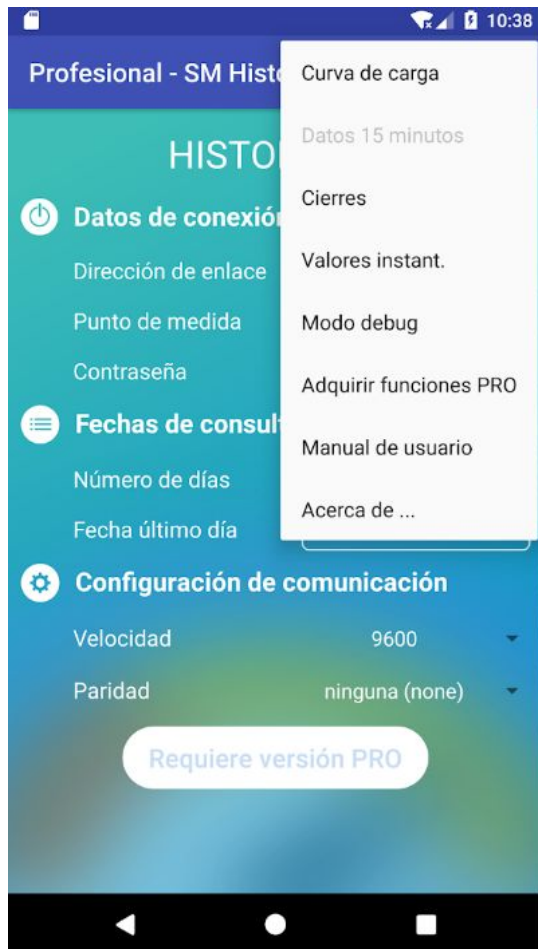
10:38

Profesional - SM Hist

HISTO

Datos de conexió

Dirección de enlace

Punto de medida

Contraseña

Fechas de consult

Número de días

Fecha último día

Configuración de comunicación

Velocidad 9600

Paridad ninguna (none)

Requiere versión PRO

Curva de carga

Datos 15 minutos

Cierres

Valores instant.

Modo debug

Adquirir funciones PRO

Manual de usuario

Acerca de ...